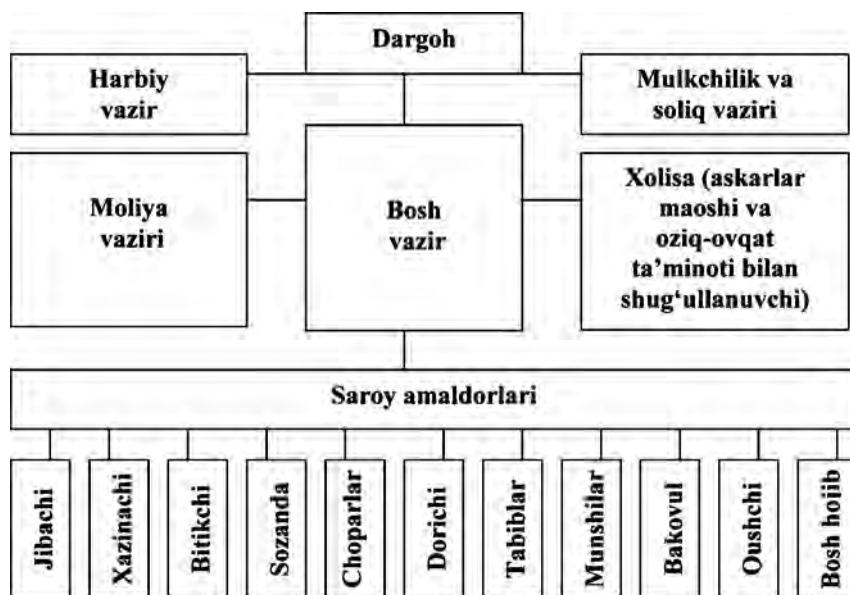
Dargoh

Harbiy vazir

Mulkchilik va soliq vaziri

Moliya vaziri

Bosh vazir

Xolisa (askarlar maoshi va oziq-ovqat ta'minoti bilan shug'ullanuvchi)

Saroy amaldorlari

Jibachi

Xazinachi

Bitikchi

Sozanda

Choparlar

Dorichi

Tabiblar

Munshilar

Bakovul

Oushchi

Bosh hojib